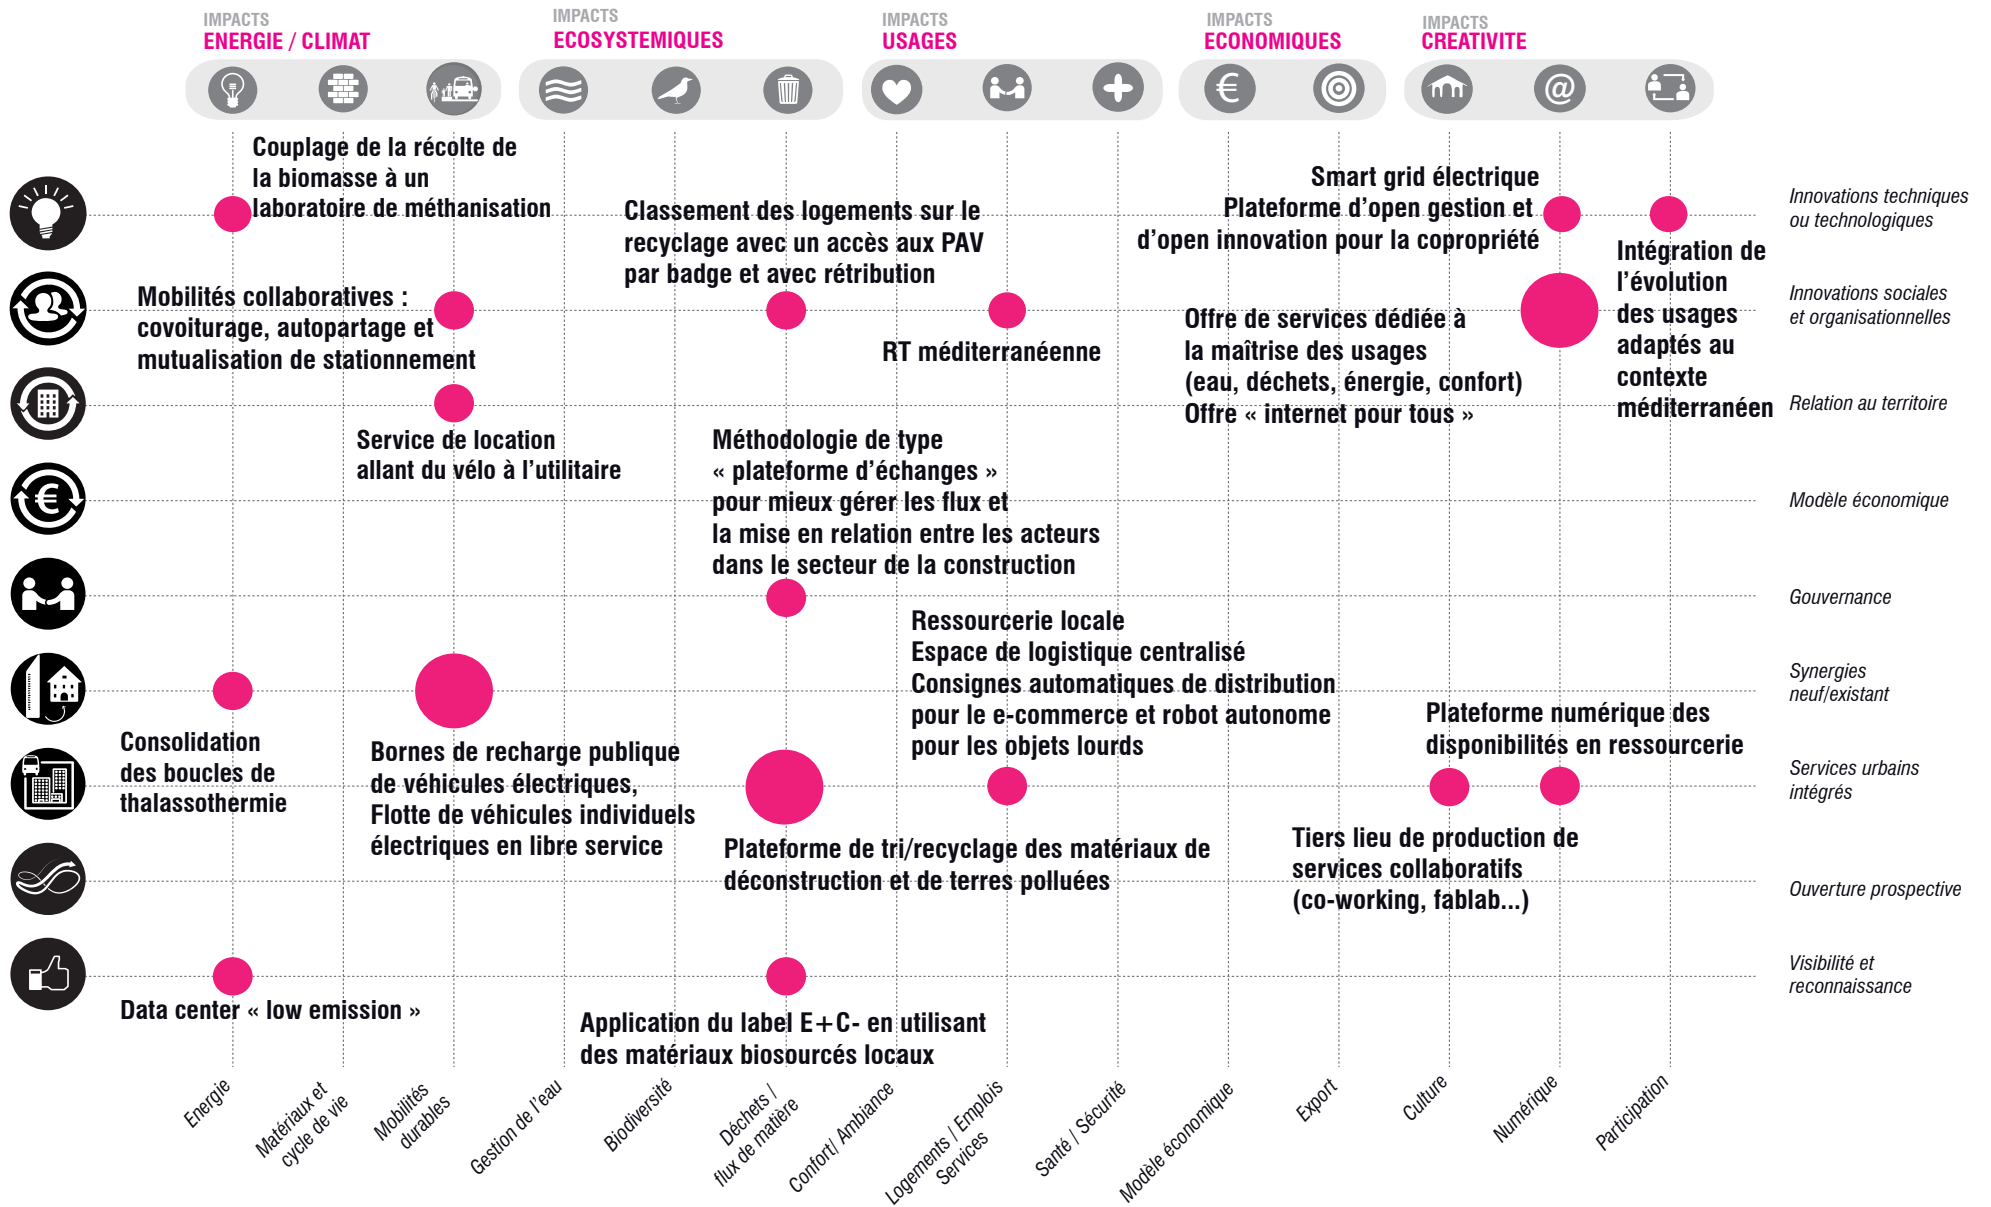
IMPACTS
ENERGIE / CLIMAT

IMPACTS
ECOSYSTEMIQUES

IMPACTS
USAGES

IMPACTS
ECONOMIQUES

IMPACTS
CREATIVITE

Couplage de la récolte de la biomasse à un laboratoire de méthanisation

Classement des logements sur le recyclage avec un accès aux PAV par badge et avec rétribution

Smart grid électrique
Plateforme d'open gestion et d'open innovation pour la copropriété

Innovations techniques ou technologiques

Intégration de l'évolution des usages adaptés au contexte méditerranéen

Mobilités collaboratives : covoiturage, autopartage et mutualisation de stationnement

RT méditerranéenne

Offre de services dédiée à la maîtrise des usages (eau, déchets, énergie, confort)
Offre « internet pour tous »

Innovations sociales et organisationnelles

Relation au territoire

Service de location allant du vélo à l'utilitaire

Méthodologie de type « plateforme d'échanges » pour mieux gérer les flux et la mise en relation entre les acteurs dans le secteur de la construction

Modèle économique

Gouvernance

Ressourcerie locale
Espace de logistique centralisé
Consignes automatiques de distribution pour le e-commerce et robot autonome pour les objets lourds

Synergies neuf/existant

Plateforme numérique des disponibilités en ressourcerie

Consolidation des boucles de thalassothermie

Bornes de recharge publique de véhicules électriques,
Flotte de véhicules individuels électriques en libre service

Services urbains intégrés

Plateforme de tri/recyclage des matériaux de déconstruction et de terres polluées

Tiers lieu de production de services collaboratifs (co-working, fablab...)

Ouverture prospective

Visibilité et reconnaissance

Data center « low emission »

Application du label E+C- en utilisant des matériaux biosourcés locaux

Energie
Matériaux et cycle de vie
Mobilités durables
Gestion de l'eau
Biodiversité
Déchets / flux de matière
Confort/ Ambiance
Logements / Emplois Services
Santé / Sécurité
Modèle économique
Export
Culture
Numérique
Participation